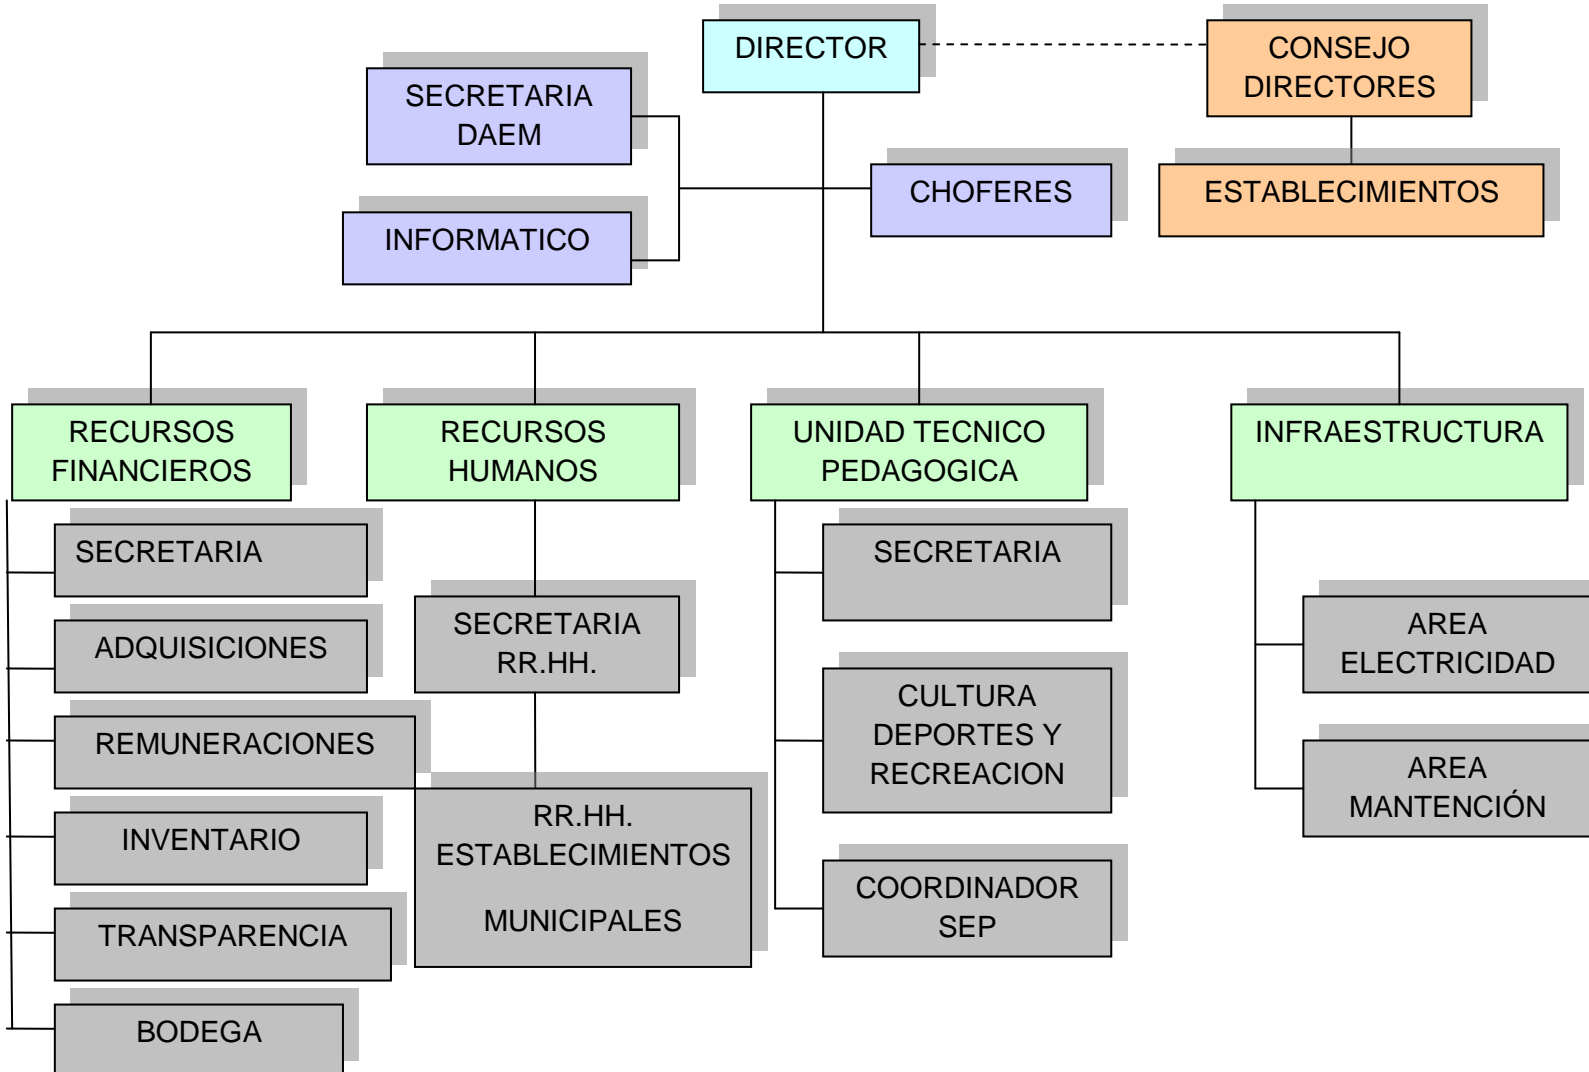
DIRECTOR

CONSEJO DIRECTORES

SECRETARIA DAEM

CHOFERES

ESTABLECIMIENTOS

INFORMATICO

RECURSOS FINANCIEROS

RECURSOS HUMANOS

UNIDAD TECNICO PEDAGOGICA

INFRAESTRUCTURA

SECRETARIA

ADQUISICIONES

REMUNERACIONES

INVENTARIO

TRANSPARENCIA

BODEGA

SECRETARIA RR.HH.

RR.HH. ESTABLECIMIENTOS

MUNICIPALES

SECRETARIA

CULTURA DEPORTES Y RECREACION

COORDINADOR SEP

AREA ELECTRICIDAD

AREA MANTENCIÓN